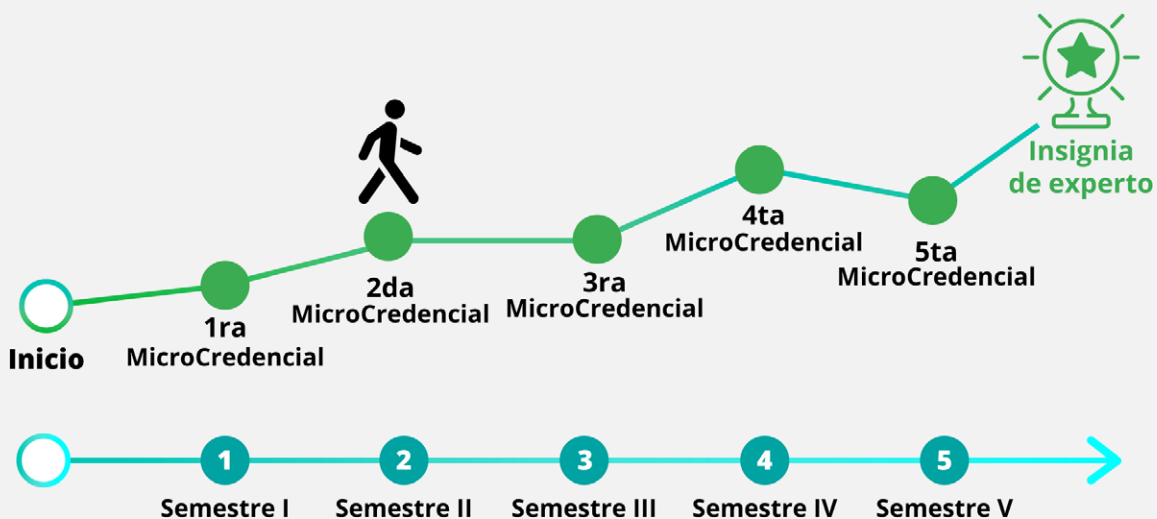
Insignia de experto

4ta MicroCredencial

5ta MicroCredencial

2da MicroCredencial

3ra MicroCredencial

1ra MicroCredencial

Inicio

1 Semestre I

2 Semestre II

3 Semestre III

4 Semestre IV

5 Semestre V